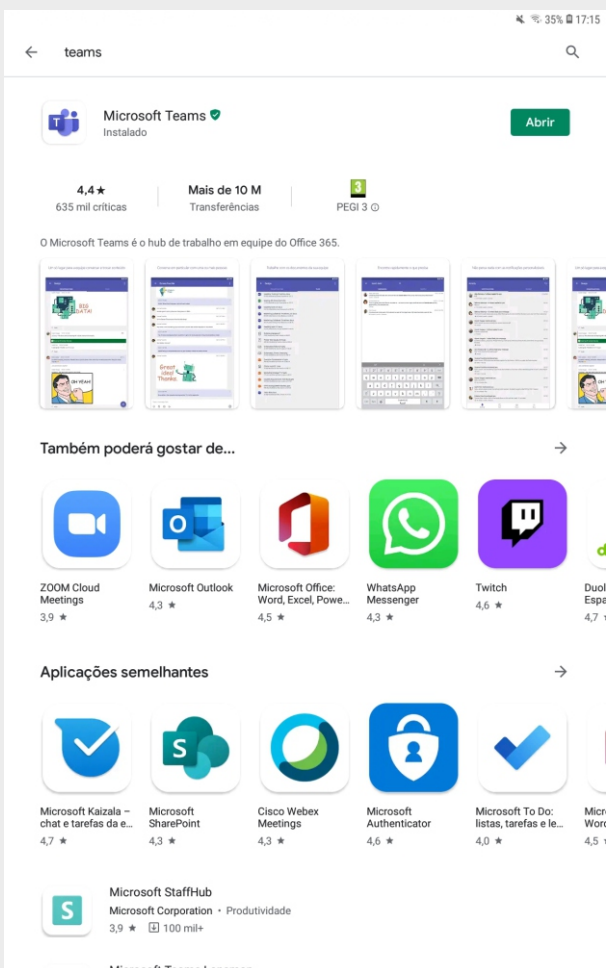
35% 17:15

teams

Microsoft Teams
Instalado

Abrir

4,4★
635 mil críticas

Mais de 10 M
Transferências

3
PEGI 3

O Microsoft Teams é o hub de trabalho em equipe do Office 365.

Também poderá gostar de...

ZOOM Cloud Meetings
3,9 ★

Microsoft Outlook
4,3 ★

Microsoft Office: Word, Excel, Powe...
4,5 ★

WhatsApp Messenger
4,3 ★

Twitch
4,6 ★

Duol Espa
4,7

Aplicações semelhantes

Microsoft Kaizala – chat e tarefas da e...
4,7 ★

Microsoft SharePoint
4,3 ★

Cisco Webex Meetings
4,3 ★

Microsoft Authenticator
4,6 ★

Microsoft To Do: listas, tarefas e le...
4,0 ★

Micr Word
4,5

Microsoft StaffHub
Microsoft Corporation · Produtividade
3,9 ★ 100 mil+

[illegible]